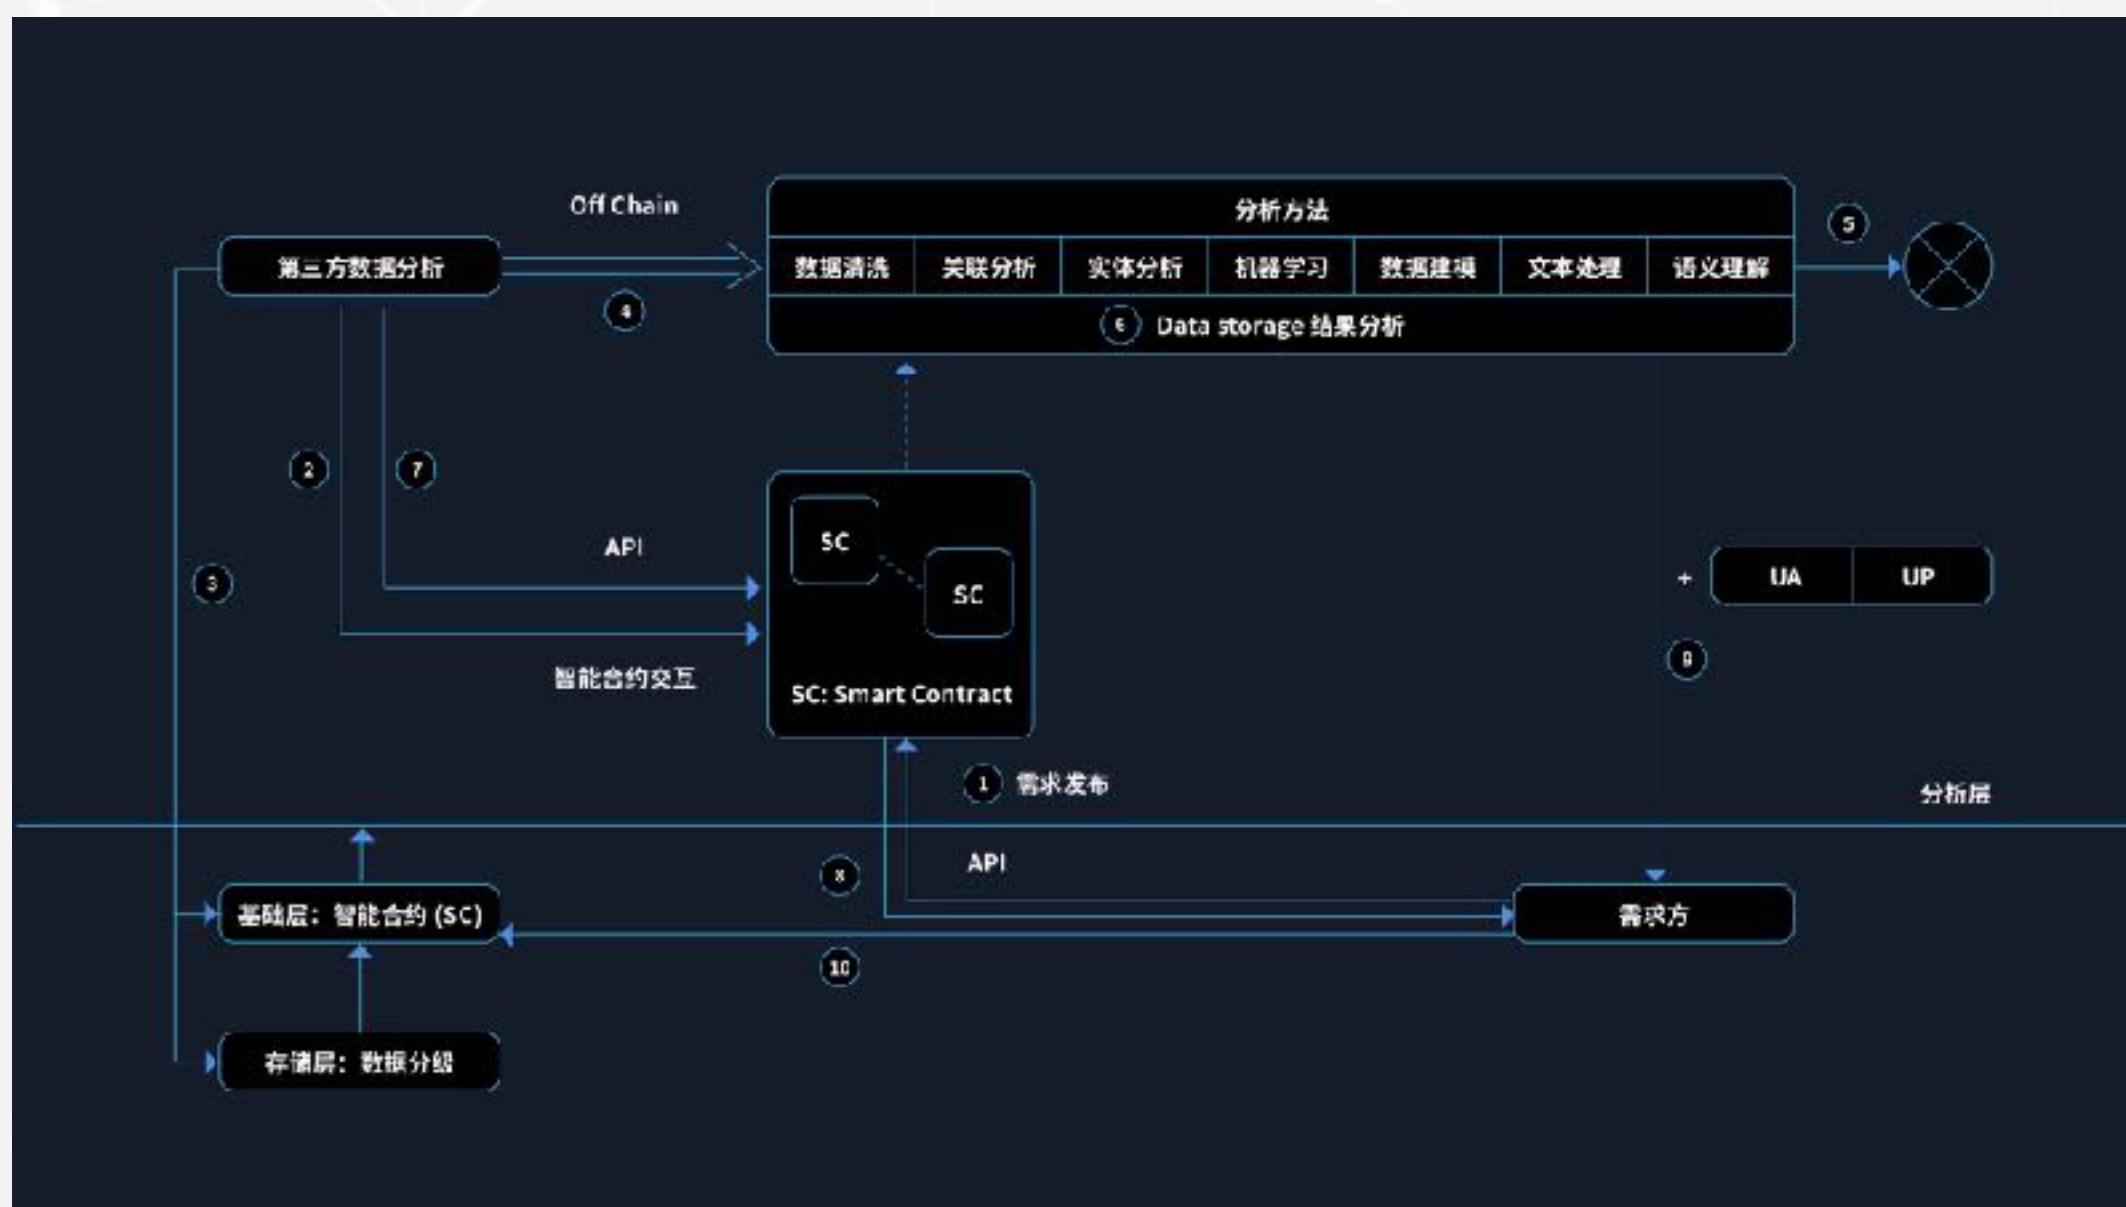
Off Chain

分析方法

数据清洗 | 关联分析 | 实体分析 | 机器学习 | 数据建模 | 文本处理 | 语义理解

6 Data storage 结果分析

5

第三方数据分析

4

2

7

3

API

SC

SC

SC: Smart Contract

智能合约交互

+ UA UP

9

1 需求发布

分析层

8

API

基础层：智能合约 (SC)

需求方

10

存储层：数据分级